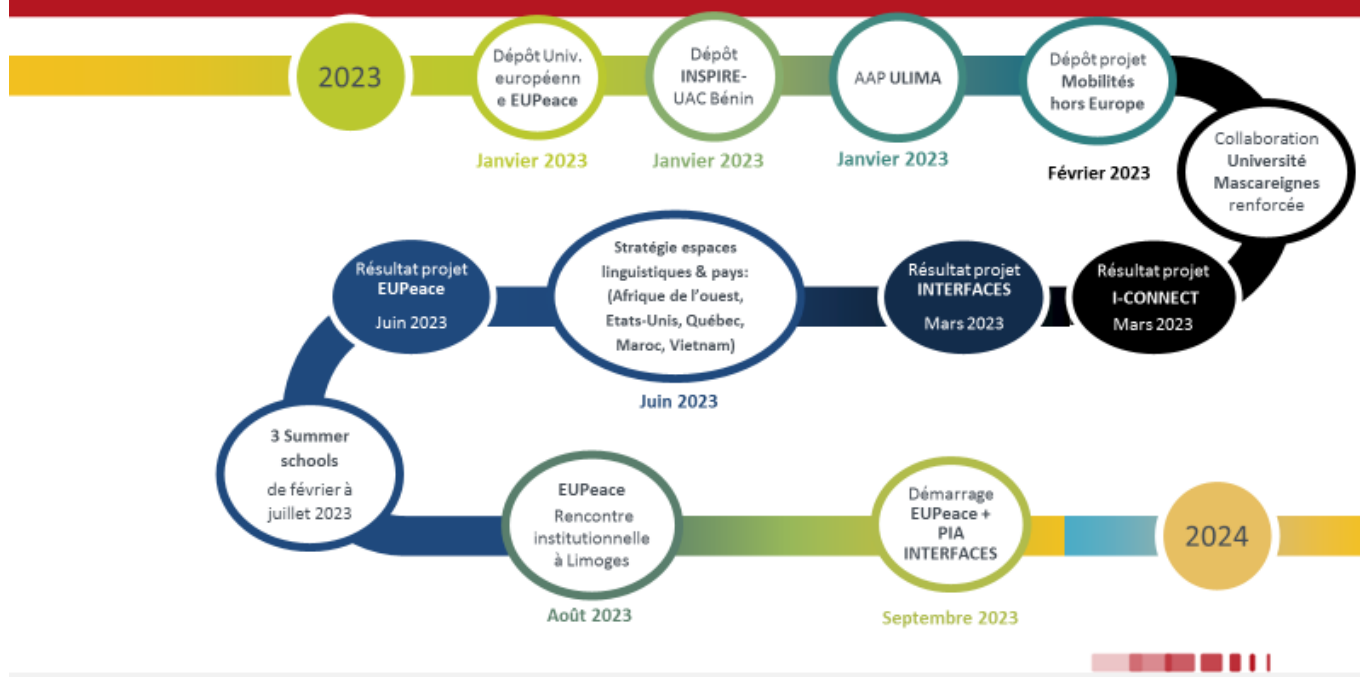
2023

Dépôt Univ. européenne EUPeace

Janvier 2023

Dépôt INSPIRE-UAC Bénin

Janvier 2023

AAP ULIMA

Janvier 2023

Dépôt projet Mobilités hors Europe

Février 2023

Collaboration Université Mascareignes renforcée

Résultat projet I-CONNECT Mars 2023

Résultat projet INTERFACES Mars 2023

Stratégie espaces linguistiques & pays: (Afrique de l'ouest, Etats-Unis, Québec, Maroc, Vietnam)

Juin 2023

Résultat projet EUPeace Juin 2023

3 Summer schools de février à juillet 2023

EUPeace Rencontre institutionnelle à Limoges

Août 2023

Démarrage EUPeace + PIA INTERFACES

Septembre 2023

2024